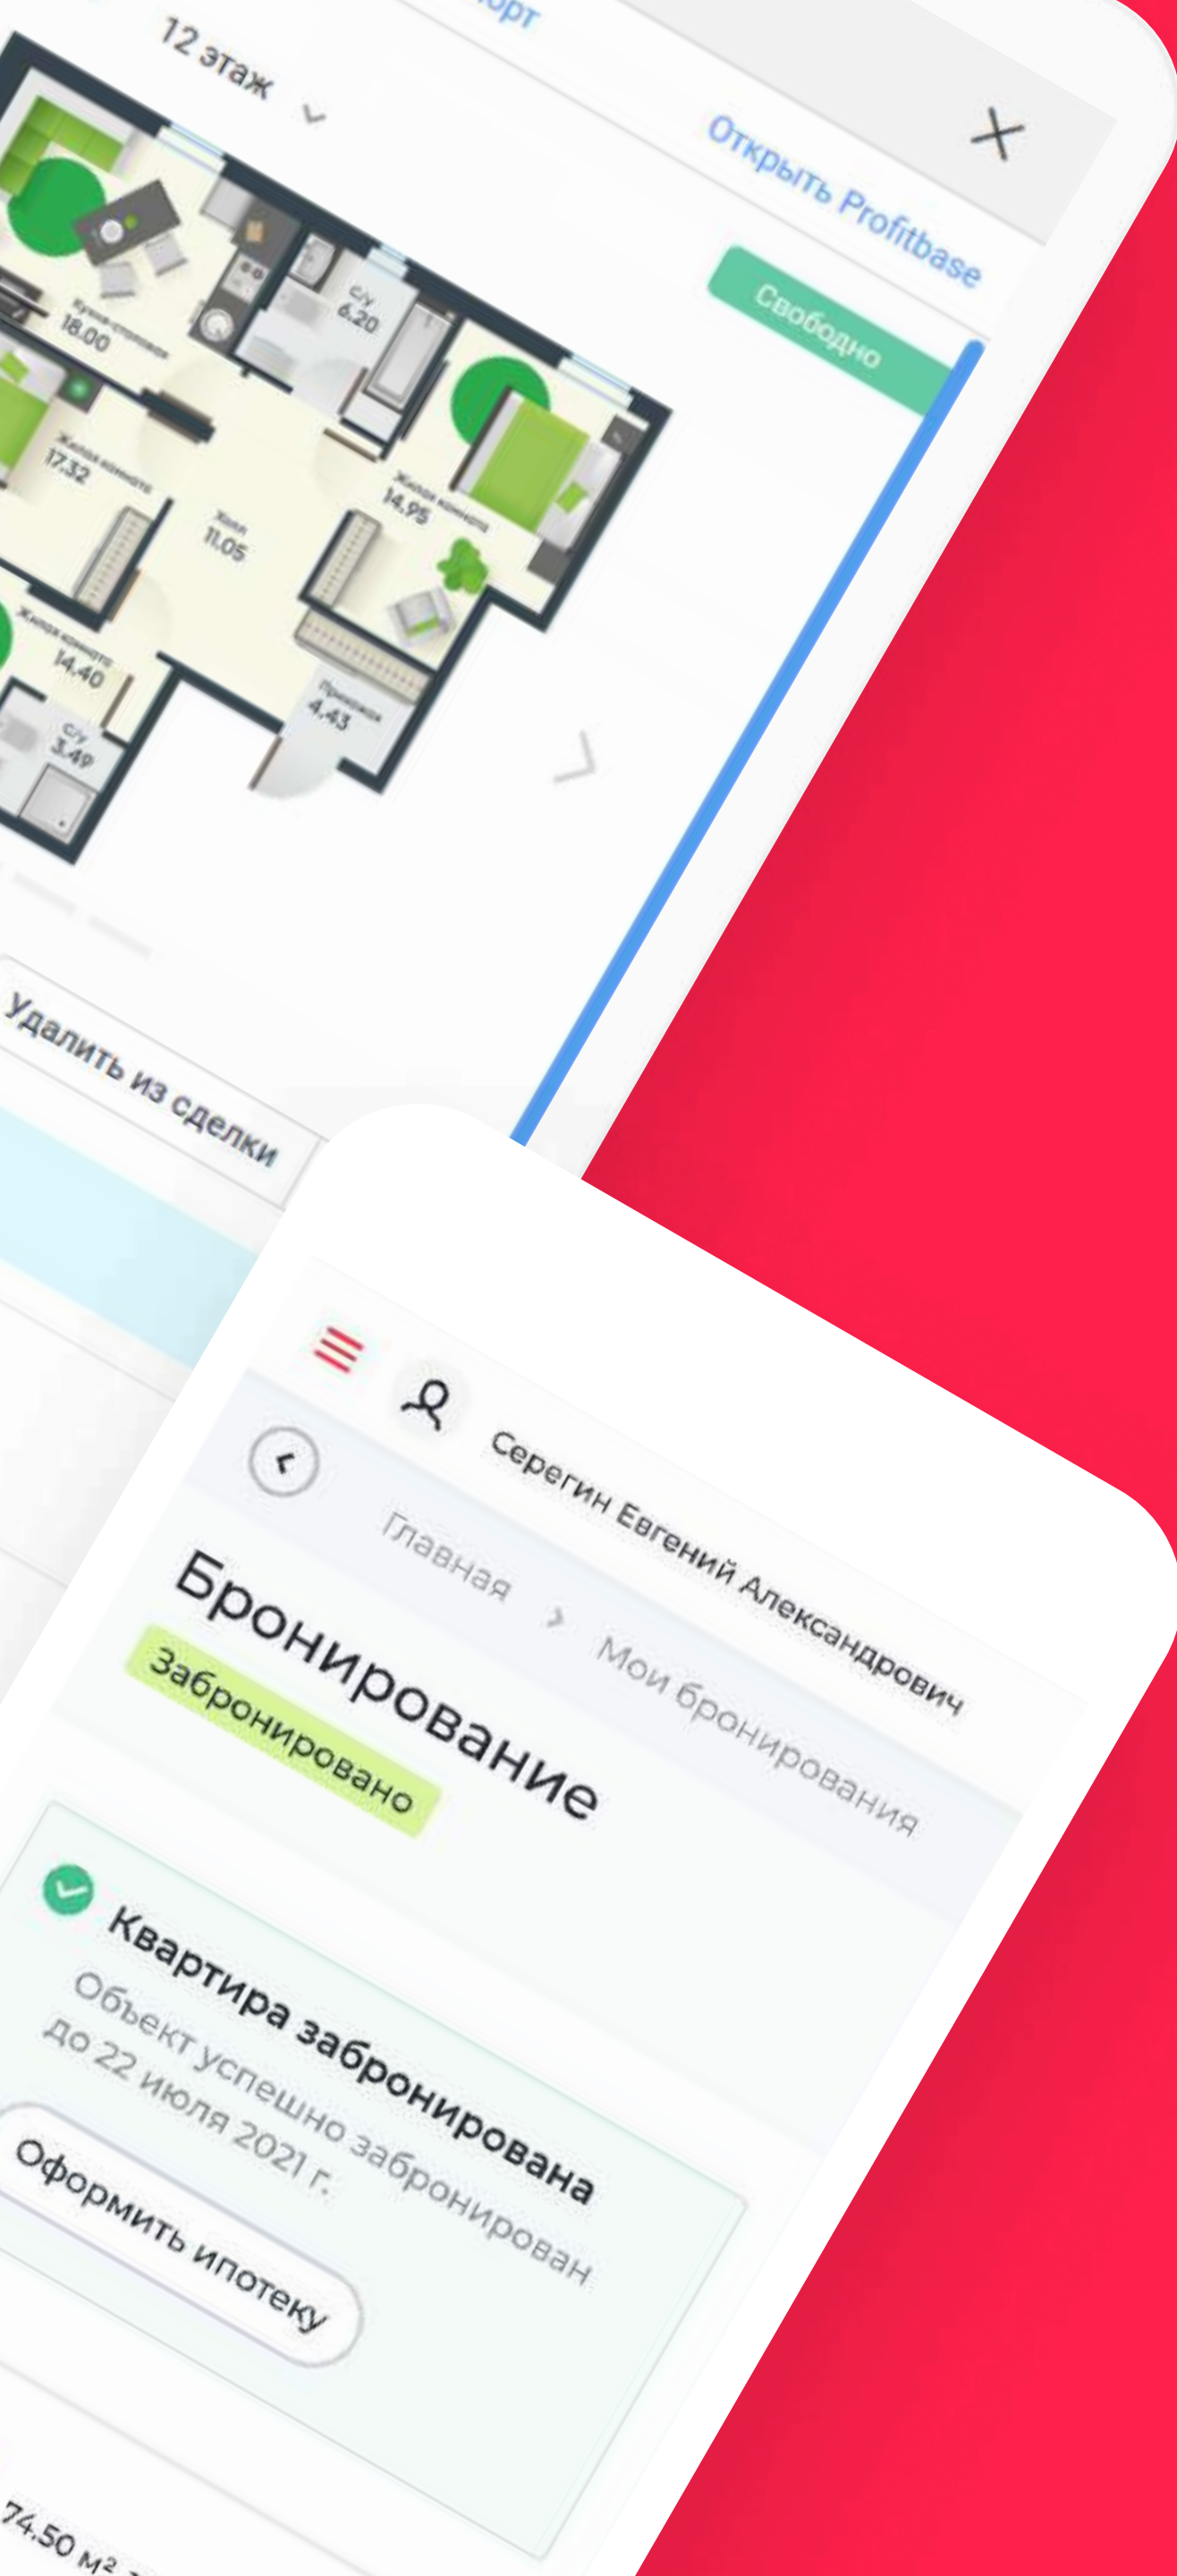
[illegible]орт

12 этаж

Открыть Profitbase

Свободно

Кухня-столовая 18.00

С/у 6.20

Жилая комната 17.32

Холл 11.05

Жилая комната 14.95

Жилая комната 14.40

С/у 3.49

Прихожая 4.43

Удалить из сделки

Серегин Евгений Александрович

Главная > Мои бронирования

Бронирование

Забронировано

Квартира забронирована

Объект успешно забронирован до 22 июля 2021 г.

Оформить ипотеку

74.50 м²